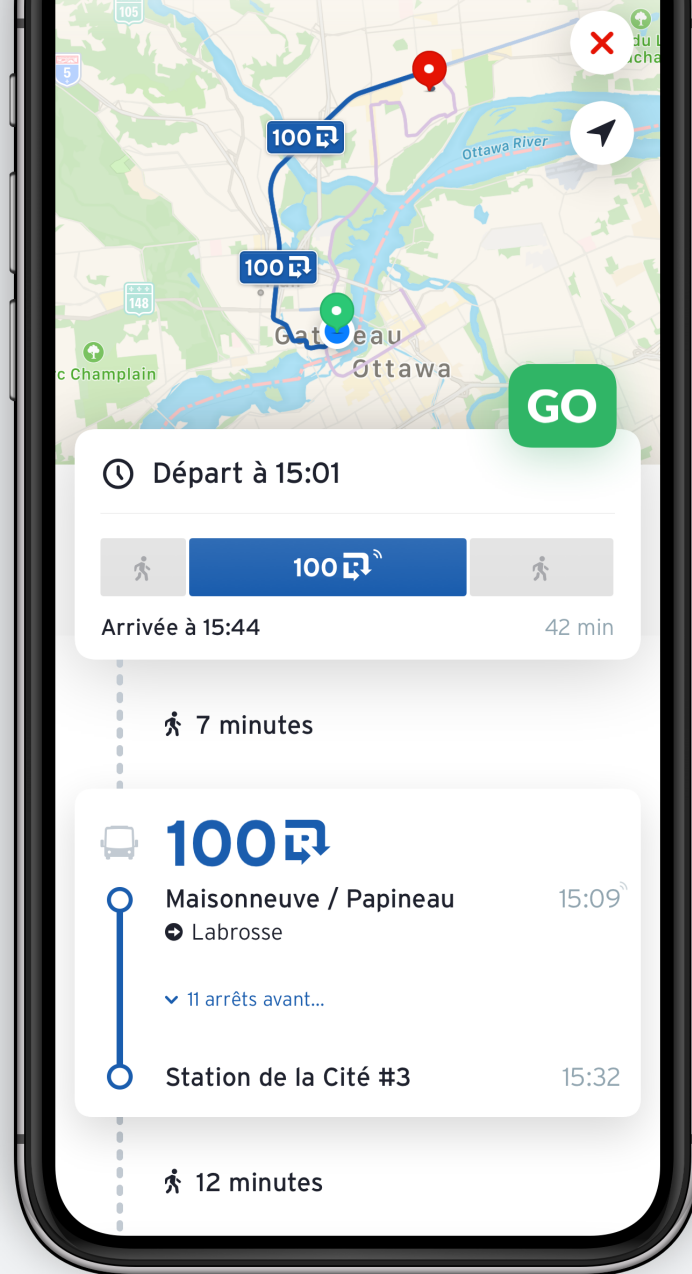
105
5
100
Ottawa River
100
148
c Champlain
Gatineau
Ottawa
GO

Départ à 15:01

100

Arrivée à 15:44
42 min

7 minutes

100
Maisonneuve / Papineau
15:09
Labrosse

11 arrêts avant...

Station de la Cité #3
15:32

12 minutes